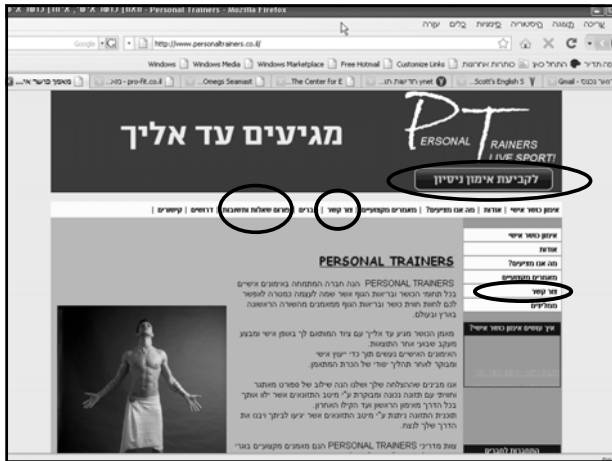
Personal Trainers - Mozilla Firefox

עריכה תצוגה היסטוריה סימניות כלים עזרה

http://www.personaltrainers.co.il/

Windows Windows Media Windows Marketplace Free Hotmail Customize Links

Gmail Scott's English 5 ynet Omegs Seamist pro-fit.co.il The Center for E

מגיעים עד אליך

PERSONAL TRAINERS LIVE SPORT!

לקביעת אימון ניסיון

אימון כושר אישי | אודות | מה אנו מציעים? | מאמרים מקצועיים | צור קשר | מאמנים | שאלות ותשובות | דרושים | קישורים

אימון כושר אישי
אודות
מה אנו מציעים?
מאמרים מקצועיים
צור קשר
מאמנים

PERSONAL TRAINERS

PERSONAL TRAINERS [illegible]

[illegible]

PERSONAL TRAINERS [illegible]